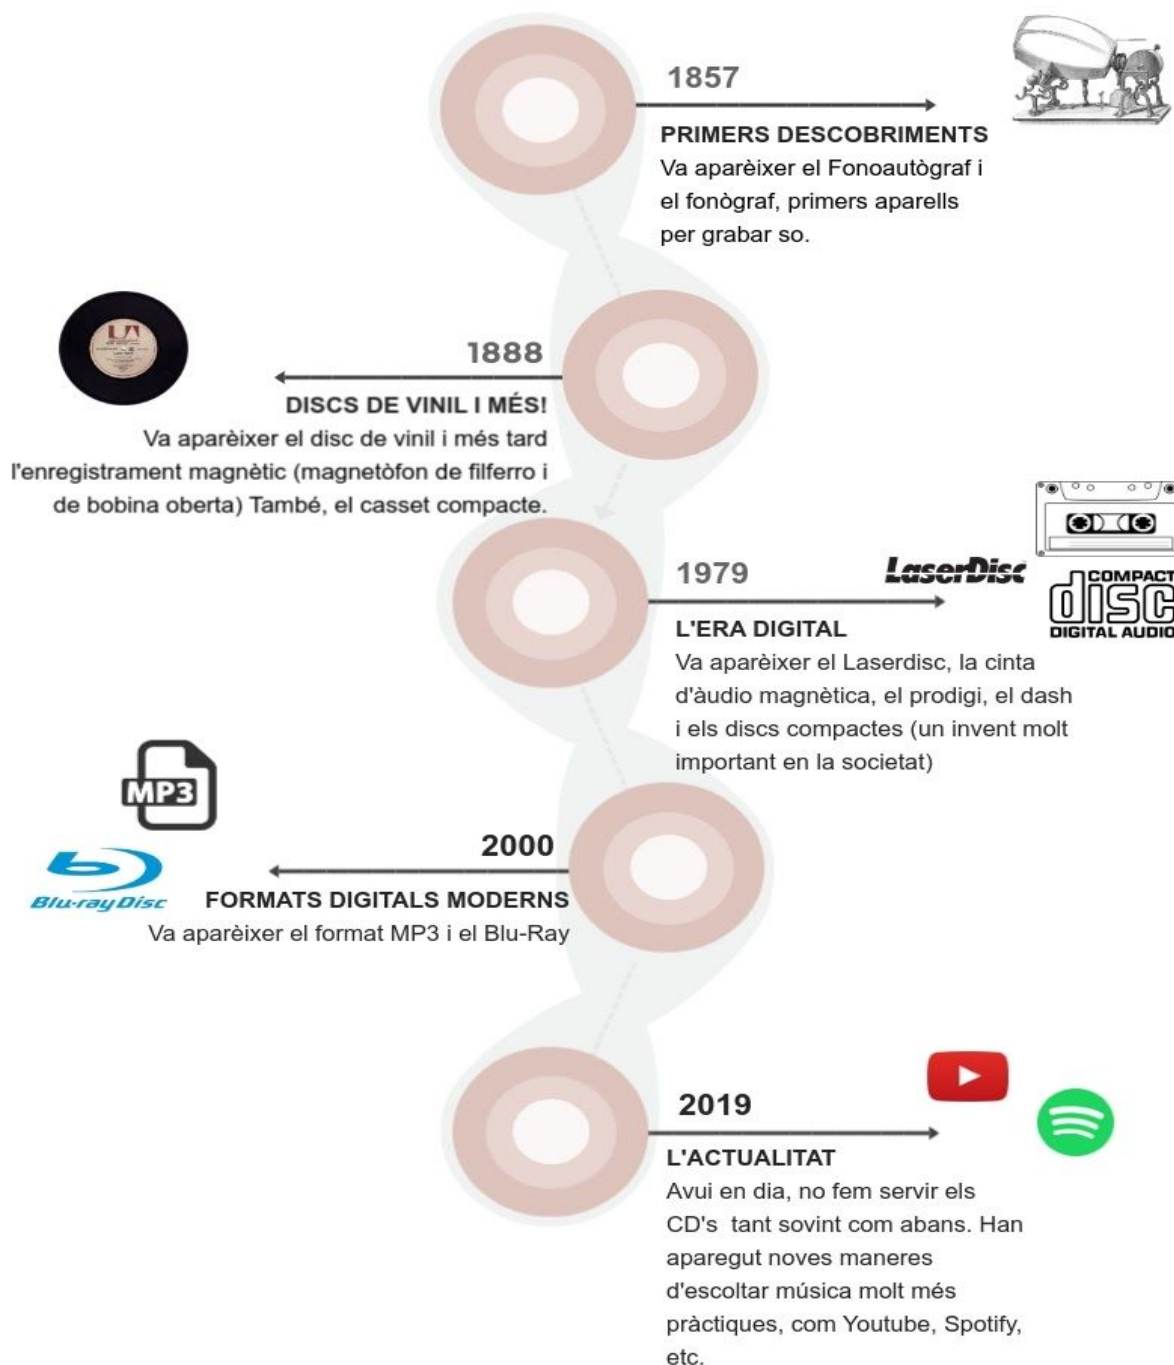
1857

PRIMERS DESCOBRIMENTS
Va aparèixer el Fonoautògraf i el fonògraf, primers aparells per grabar so.

1888

DISCS DE VINIL I MÉS!
Va aparèixer el disc de vinil i més tard l'enregistrament magnètic (magnetòfon de filferro i de bobina oberta) També, el casset compacte.

1979

LaserDisc

COMPACT
disc
DIGITAL AUDIO

L'ERA DIGITAL
Va aparèixer el Laserdisc, la cinta d'àudio magnètica, el prodigi, el dash i els discs compactes (un invent molt important en la societat)

MP3

2000

Blu-ray Disc

FORMATS DIGITALS MODERNS
Va aparèixer el format MP3 i el Blu-Ray

2019

L'ACTUALITAT
Avui en dia, no fem servir els CD's tant sovint com abans. Han aparegut noves maneres d'escoltar música molt més pràctiques, com Youtube, Spotify, etc.